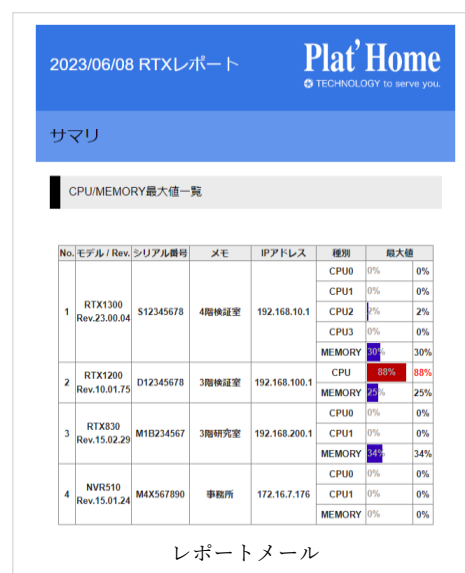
2023/06/08 RTXレポート

Plat'Home
TECHNOLOGY to serve you.

サマリ

CPU/MEMORY最大値一覧

| No. | モデル / Rev. | シリアル番号 | メモ | IPアドレス | 種別 | 最大値 | |
|---|---|---|---|---|---|---|---|
| 1 | RTX1300 Rev.23.00.04 | S12345678 | 4階検証室 | 192.168.10.1 | CPU0 | 0% | 0% |
| | | | | | CPU1 | 0% | 0% |
| | | | | | CPU2 | 2% | 2% |
| | | | | | CPU3 | 0% | 0% |
| | | | | | MEMORY | 30% | 30% |
| 2 | RTX1200 Rev.10.01.75 | D12345678 | 3階検証室 | 192.168.100.1 | CPU | 88% | 88% |
| | | | | | MEMORY | 25% | 25% |
| 3 | RTX830 Rev.15.02.29 | M1B234567 | 3階研究室 | 192.168.200.1 | CPU0 | 0% | 0% |
| | | | | | CPU1 | 0% | 0% |
| | | | | | MEMORY | 34% | 34% |
| 4 | NVR510 Rev.15.01.24 | M4X567890 | 事務所 | 172.16.7.176 | CPU0 | 0% | 0% |
| | | | | | CPU1 | 0% | 0% |
| | | | | | MEMORY | 0% | 0% |

レポートメール